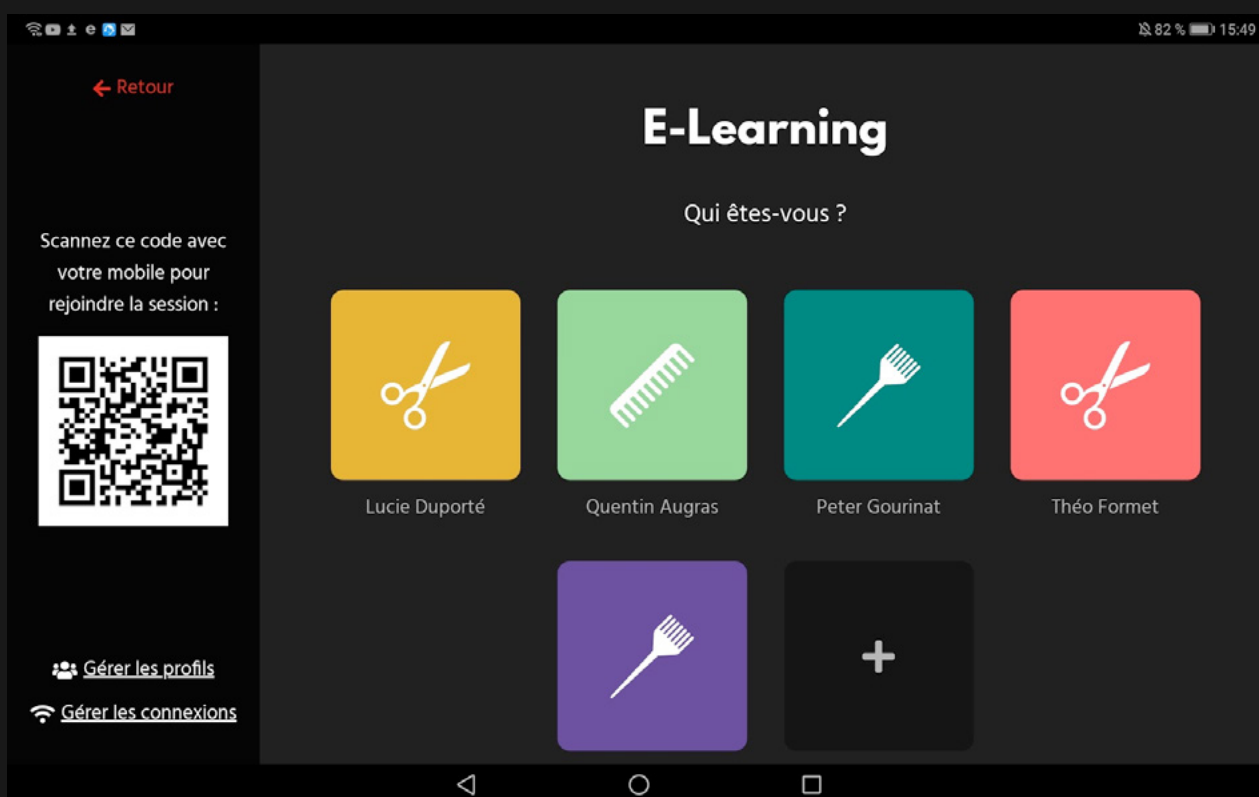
82 % 15:49

← Retour

Scannez ce code avec votre mobile pour rejoindre la session :

Gérer les profils

Gérer les connexions

E-Learning

Qui êtes-vous ?

Lucie Duporté

Quentin Augras

Peter Gourinat

Théo Formet

+